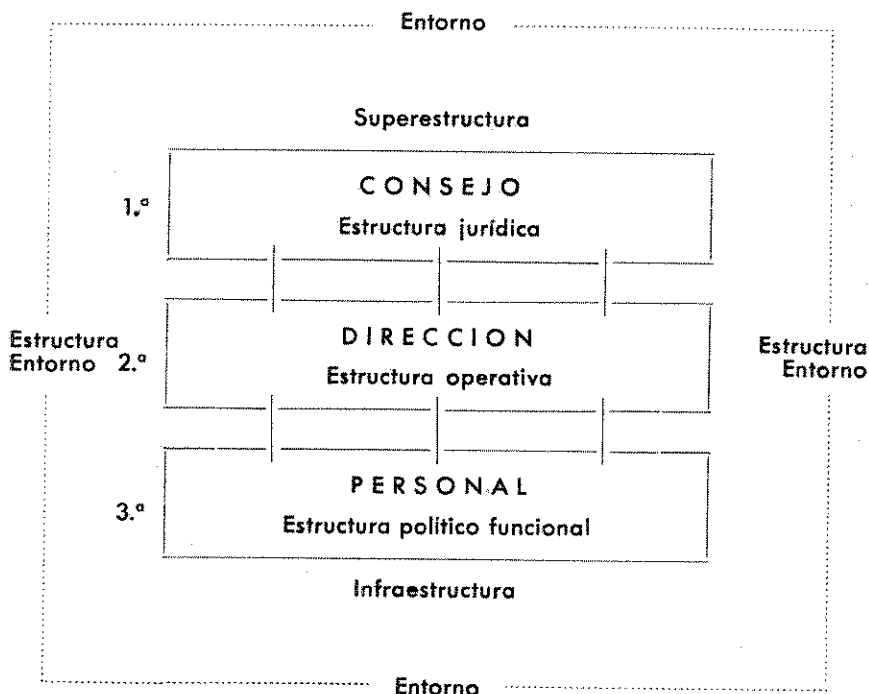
Entorno

Superestructura

1.ª

CONSEJO

Estructura jurídica

Estructura Entorno 2.ª

DIRECCION

Estructura operativa

Estructura Entorno

3.ª

PERSONAL

Estructura politico funcional

Infraestructura

Entorno